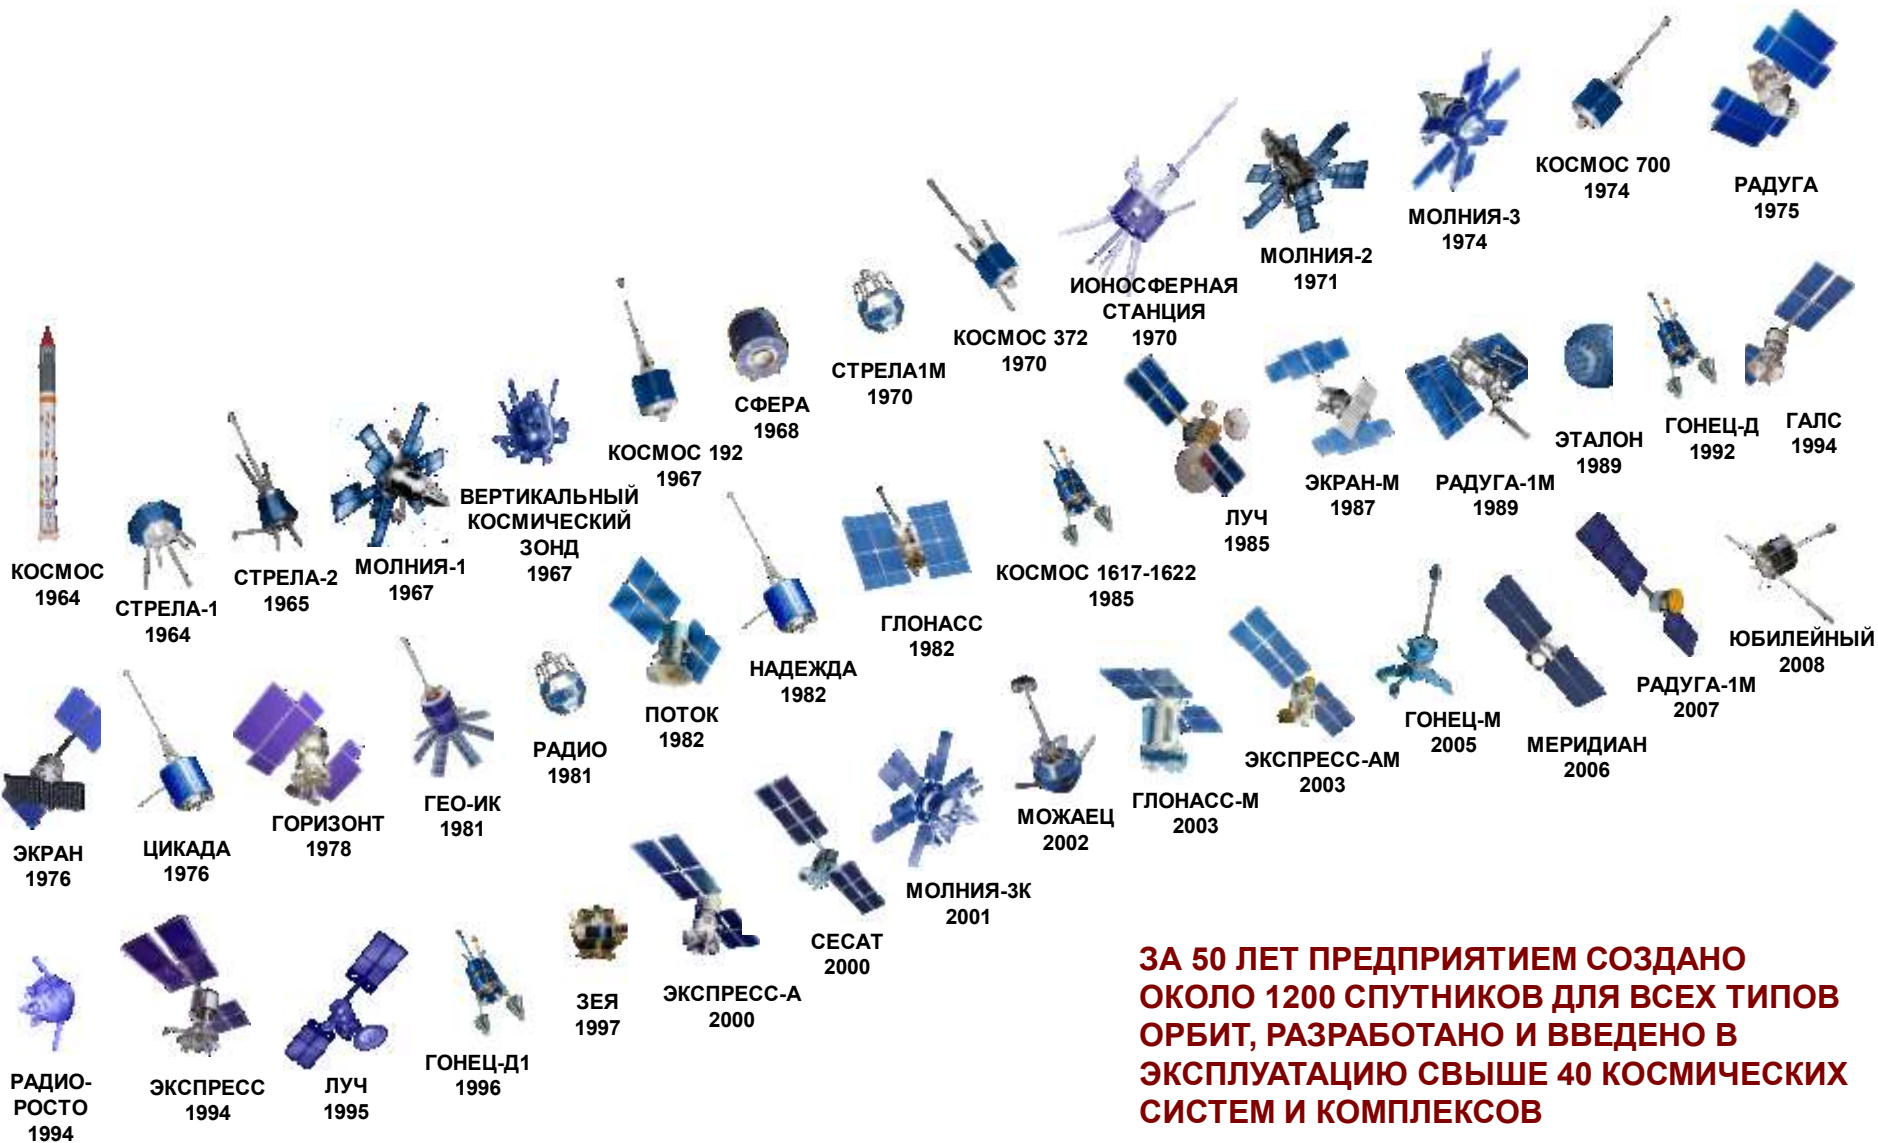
КОСМОС
1964

СТРЕЛА-1
1964

СТРЕЛА-2
1965

МОЛНИЯ-1
1967

ВЕРТИКАЛЬНЫЙ КОСМИЧЕСКИЙ ЗОНД
1967

КОСМОС 192
1967

СФЕРА
1968

СТРЕЛА1М
1970

КОСМОС 372
1970

ИОНОСФЕРНАЯ СТАНЦИЯ
1970

МОЛНИЯ-2
1971

МОЛНИЯ-3
1974

КОСМОС 700
1974

РАДУГА
1975

ЭКРАН
1976

ЦИКАДА
1976

ГОРИЗОНТ
1978

ГЕО-ИК
1981

РАДИО
1981

ПОТОК
1982

НАДЕЖДА
1982

ГЛОНАСС
1982

КОСМОС 1617-1622
1985

ЛУЧ
1985

ЭКРАН-М
1987

РАДУГА-1М
1989

ЭТАЛОН
1989

ГОНЕЦ-Д
1992

ГАЛС
1994

РАДИО-РОСТО
1994

ЭКСПРЕСС
1994

ЛУЧ
1995

ГОНЕЦ-Д1
1996

ЗЕЯ
1997

ЭКСПРЕСС-А
2000

СЕСАТ
2000

МОЛНИЯ-3К
2001

МОЖАЕЦ
2002

ГЛОНАСС-М
2003

ЭКСПРЕСС-АМ
2003

ГОНЕЦ-М
2005

МЕРИДИАН
2006

РАДУГА-1М
2007

ЮБИЛЕЙНЫЙ
2008

ЗА 50 ЛЕТ ПРЕДПРИЯТИЕМ СОЗДАНО ОКОЛО 1200 СПУТНИКОВ ДЛЯ ВСЕХ ТИПОВ ОРБИТ, РАЗРАБОТАНО И ВВЕДЕНО В ЭКСПЛУАТАЦИЮ СВЫШЕ 40 КОСМИЧЕСКИХ СИСТЕМ И КОМПЛЕКСОВ